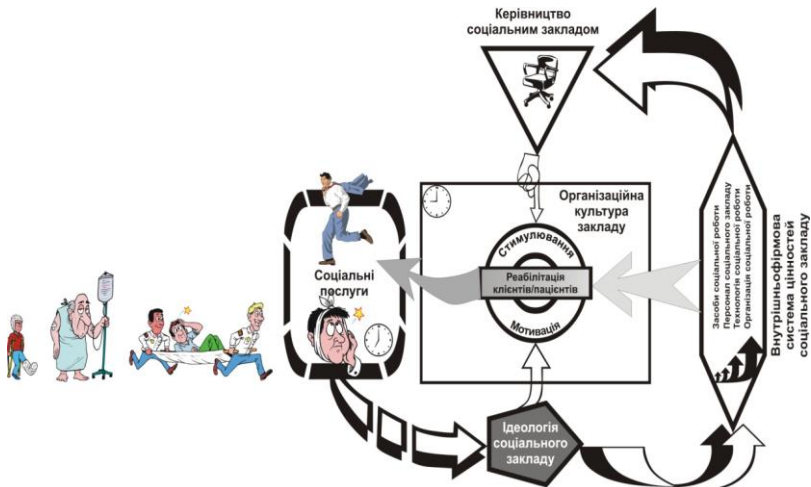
Керівництво соціальним закладом

Організаційна культура закладу

Стимулювання

Реабілітація клієнтів/пацієнтів

Мотивація

Соціальні послуги

Ідеологія соціального закладу

Засоби соціальної роботи
Персонал соціального закладу
Технології соціальної роботи
Організація соціальної роботи

Внутрішньофірмова система цінностей соціального закладу